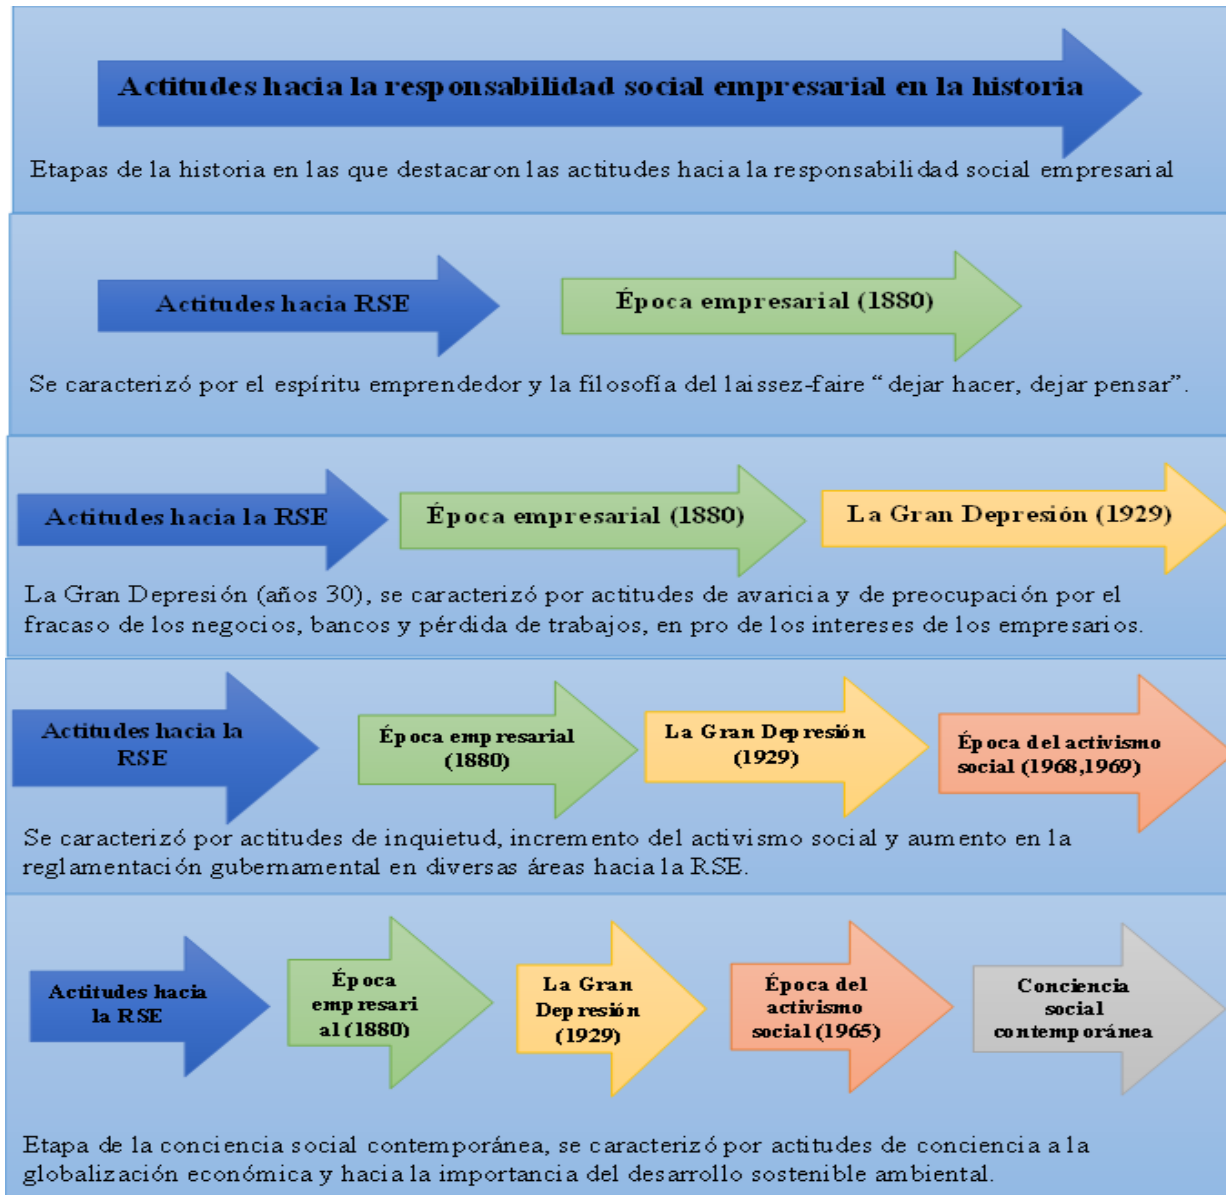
Actitudes hacia la responsabilidad social empresarial en la historia

Etapas de la historia en las que destacaron las actitudes hacia la responsabilidad social empresarial

Actitudes hacia RSE

Época empresarial (1880)

Se caracterizó por el espíritu emprendedor y la filosofía del laissez-faire "dejar hacer, dejar pensar".

Actitudes hacia la RSE

Época empresarial (1880)

La Gran Depresión (1929)

La Gran Depresión (años 30), se caracterizó por actitudes de avaricia y de preocupación por el fracaso de los negocios, bancos y pérdida de trabajos, en pro de los intereses de los empresarios.

Actitudes hacia la RSE

Época empresarial (1880)

La Gran Depresión (1929)

Época del activismo social (1968,1969)

Se caracterizó por actitudes de inquietud, incremento del activismo social y aumento en la reglamentación gubernamental en diversas áreas hacia la RSE.

Actitudes hacia la RSE

Época empresarial (1880)

La Gran Depresión (1929)

Época del activismo social (1965)

Conciencia social contemporánea

Etapa de la conciencia social contemporánea, se caracterizó por actitudes de conciencia a la globalización económica y hacia la importancia del desarrollo sostenible ambiental.